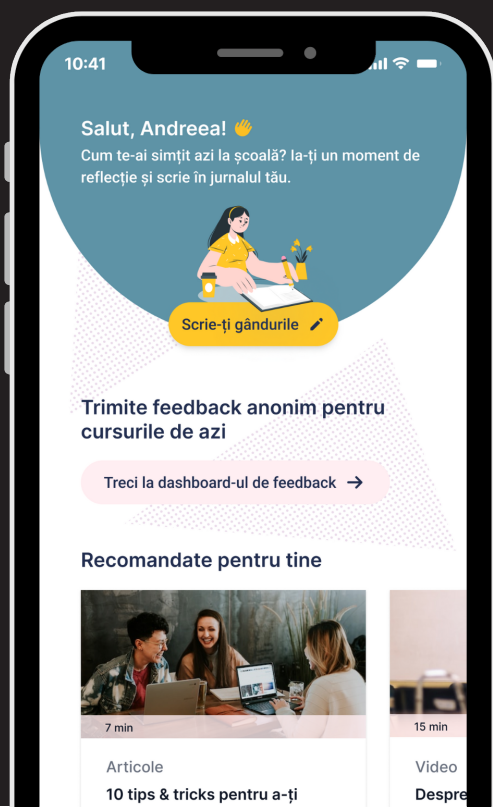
10:41

Salut, Andreea! 👋
Cum te-ai simțit azi la școală? Ia-ți un moment de reflecție și scrie în jurnalul tău.

Scrie-ți gândurile

Trimite feedback anonim pentru cursurile de azi

Treci la dashboard-ul de feedback →

Recomandate pentru tine

7 min

Articole

10 tips & tricks pentru a-ți

15 min

Video

Despre